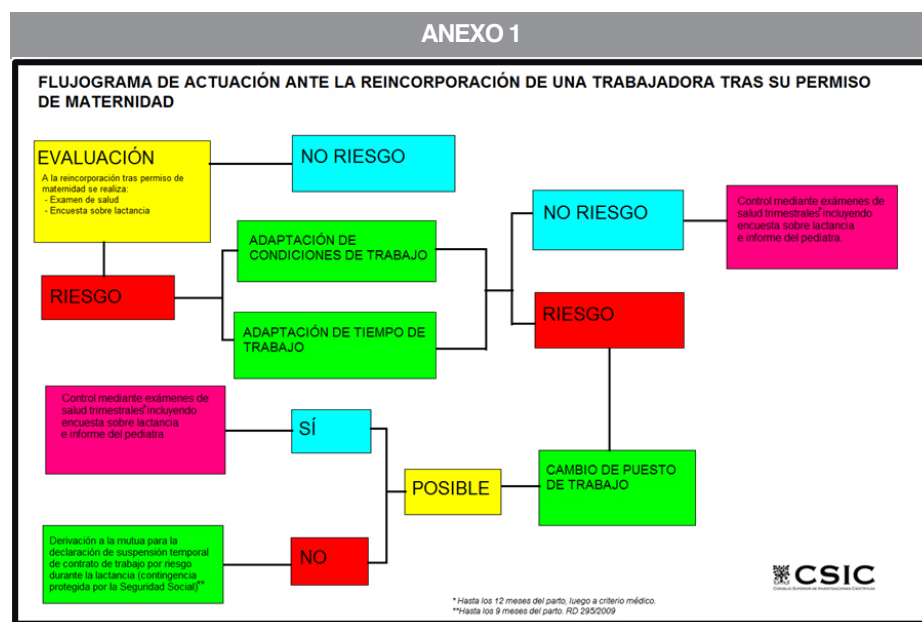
ANEXO 1

FLUJOGRAMA DE ACTUACIÓN ANTE LA REINCORPORACIÓN DE UNA TRABAJADORA TRAS SU PERMISO DE MATERNIDAD

EVALUACIÓN
A la reincorporación tras permiso de maternidad se realiza:
- Examen de salud
- Encuesta sobre lactancia

NO RIESGO

RIESGO

ADAPTACIÓN DE CONDICIONES DE TRABAJO

ADAPTACIÓN DE TIEMPO DE TRABAJO

NO RIESGO

Control mediante exámenes de salud trimestrales* incluyendo encuesta sobre lactancia e informe del pediatra.

RIESGO

Control mediante exámenes de salud trimestrales* incluyendo encuesta sobre lactancia e informe del pediatra

SÍ

POSIBLE

CAMBIO DE PUESTO DE TRABAJO

Derivación a la mutua para la declaración de suspensión temporal de contrato de trabajo por riesgo durante la lactancia (contingencia protegida por la Seguridad Social)**

NO

* Hasta los 12 meses del parto, luego a criterio médico.
**Hasta los 9 meses del parto. RD 295/2009

CSIC
CONSEJO SUPERIOR DE INVESTIGACIONES CIENTÍFICAS